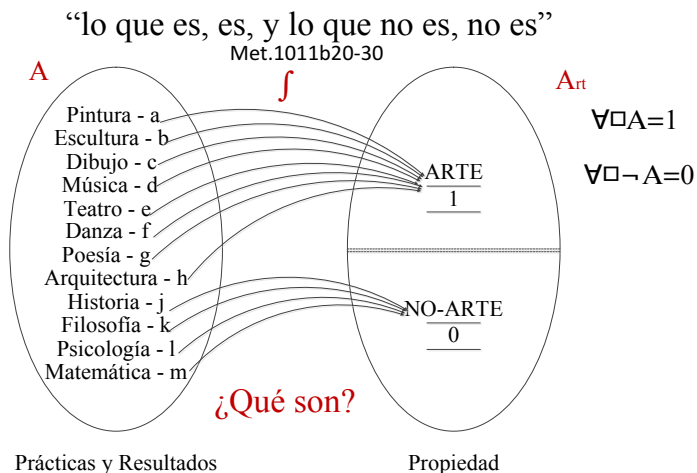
"lo que es, es, y lo que no es, no es"
Met.1011b20-30

A

$\int$

$A_{rt}$

$\forall\Box A=1$

$\forall\Box\neg A=0$

Pintura - a
Escultura - b
Dibujo - c
Música - d
Teatro - e
Danza - f
Poesía - g
Arquitectura - h
Historia - j
Filosofía - k
Psicología - l
Matemática - m

ARTE
1

NO-ARTE
0

¿Qué son?

Prácticas y Resultados

Propiedad